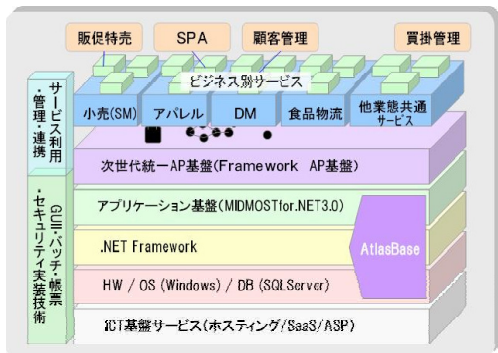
販促特売
SPA
顧客管理
買掛管理

サービス利用・管理・連携

ビジネス別サービス

小売(SM)
アパレル
DM
食品物流
他業態共通サービス

GUI・バッチ・帳票・セキュリティ実装技術

次世代統一AP基盤(Framework AP基盤)

アプリケーション基盤(MIDMOSTfor.NET3.0)

.NET Framework

AtlasBase

HW / OS (Windows) / DB (SQLServer)

ICT基盤サービス(ホスティング/SaaS/ASP)